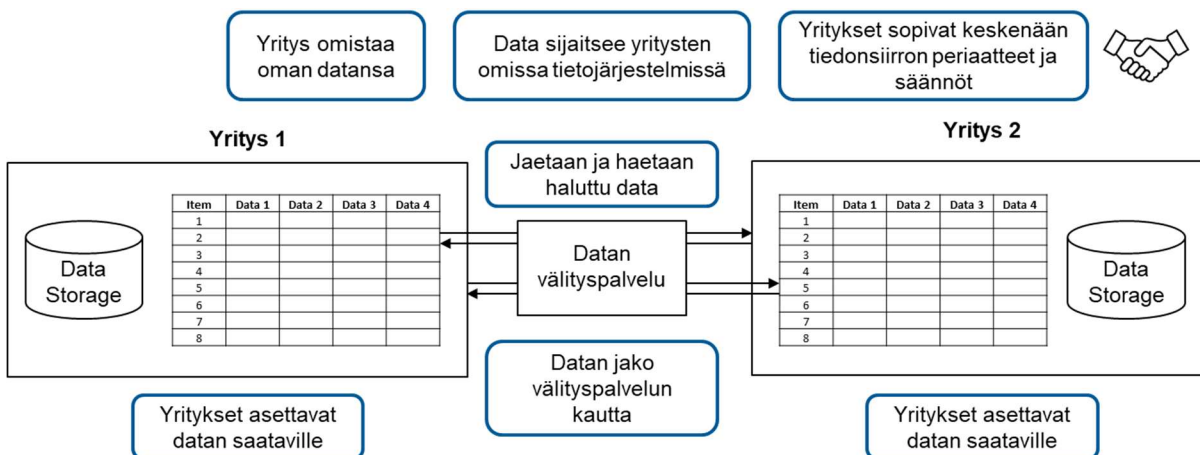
Yritys omistaa oman datansa

Data sijaitsee yritysten omissa tietojärjestelmissä

Yritykset sopivat keskenään tiedonsiirron periaatteet ja säännöt

Yritys 1

Data Storage

| Item | Data 1 | Data 2 | Data 3 | Data 4 |
|---|---|---|---|---|
| 1 | | | | |
| 2 | | | | |
| 3 | | | | |
| 4 | | | | |
| 5 | | | | |
| 6 | | | | |
| 7 | | | | |
| 8 | | | | |

Jaetaan ja haetaan haluttu data

Datan välityspalvelu

Datan jako välityspalvelun kautta

Yritys 2

| Item | Data 1 | Data 2 | Data 3 | Data 4 |
|---|---|---|---|---|
| 1 | | | | |
| 2 | | | | |
| 3 | | | | |
| 4 | | | | |
| 5 | | | | |
| 6 | | | | |
| 7 | | | | |
| 8 | | | | |

Data Storage

Yritykset asettavat datan saataville

Yritykset asettavat datan saataville